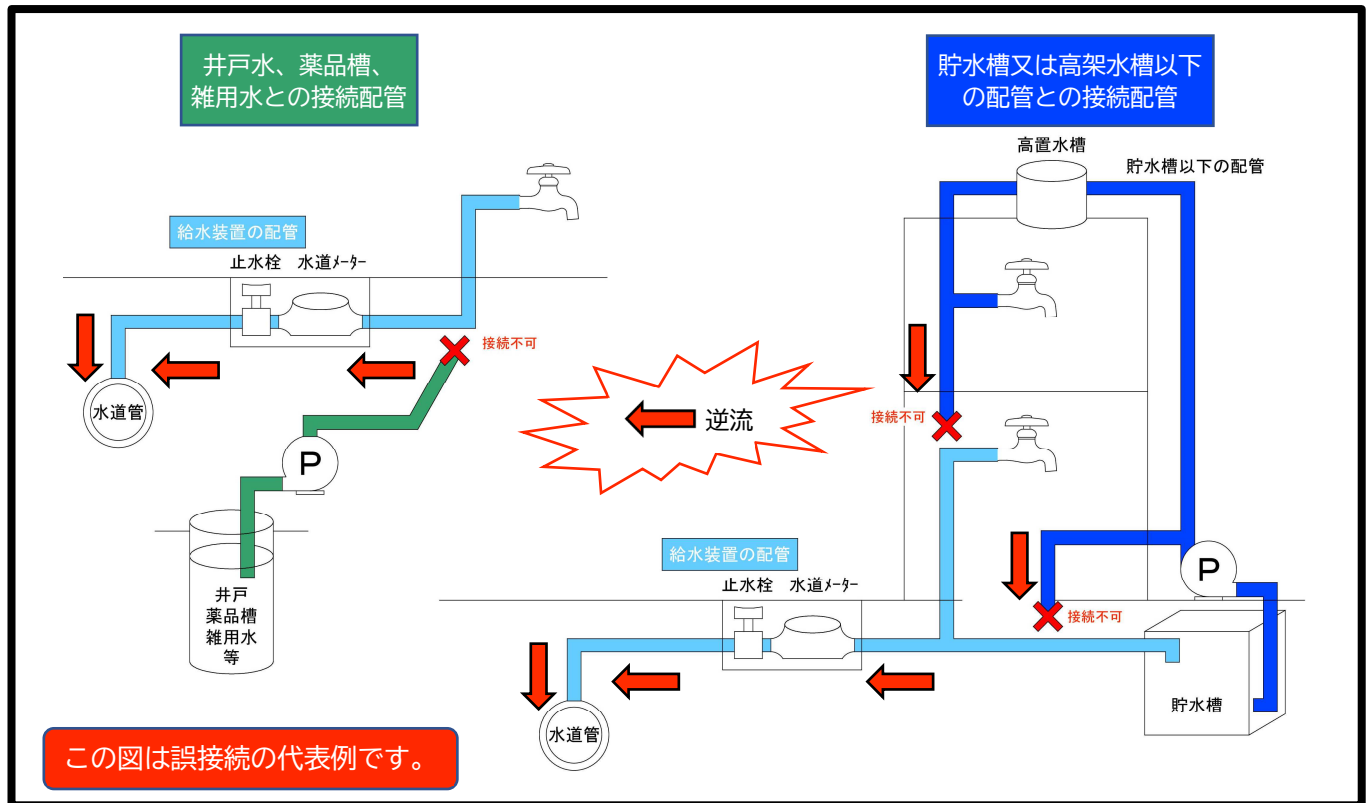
井戸水、薬品槽、雑用水との接続配管

給水装置の配管

止水栓　水道メーター

接続不可

水道管

P

井戸
薬品槽
雑用水
等

逆流

貯水槽又は高架水槽以下の配管との接続配管

高置水槽

貯水槽以下の配管

接続不可

給水装置の配管

止水栓　水道メーター

P

接続不可

貯水槽

水道管

この図は誤接続の代表例です。